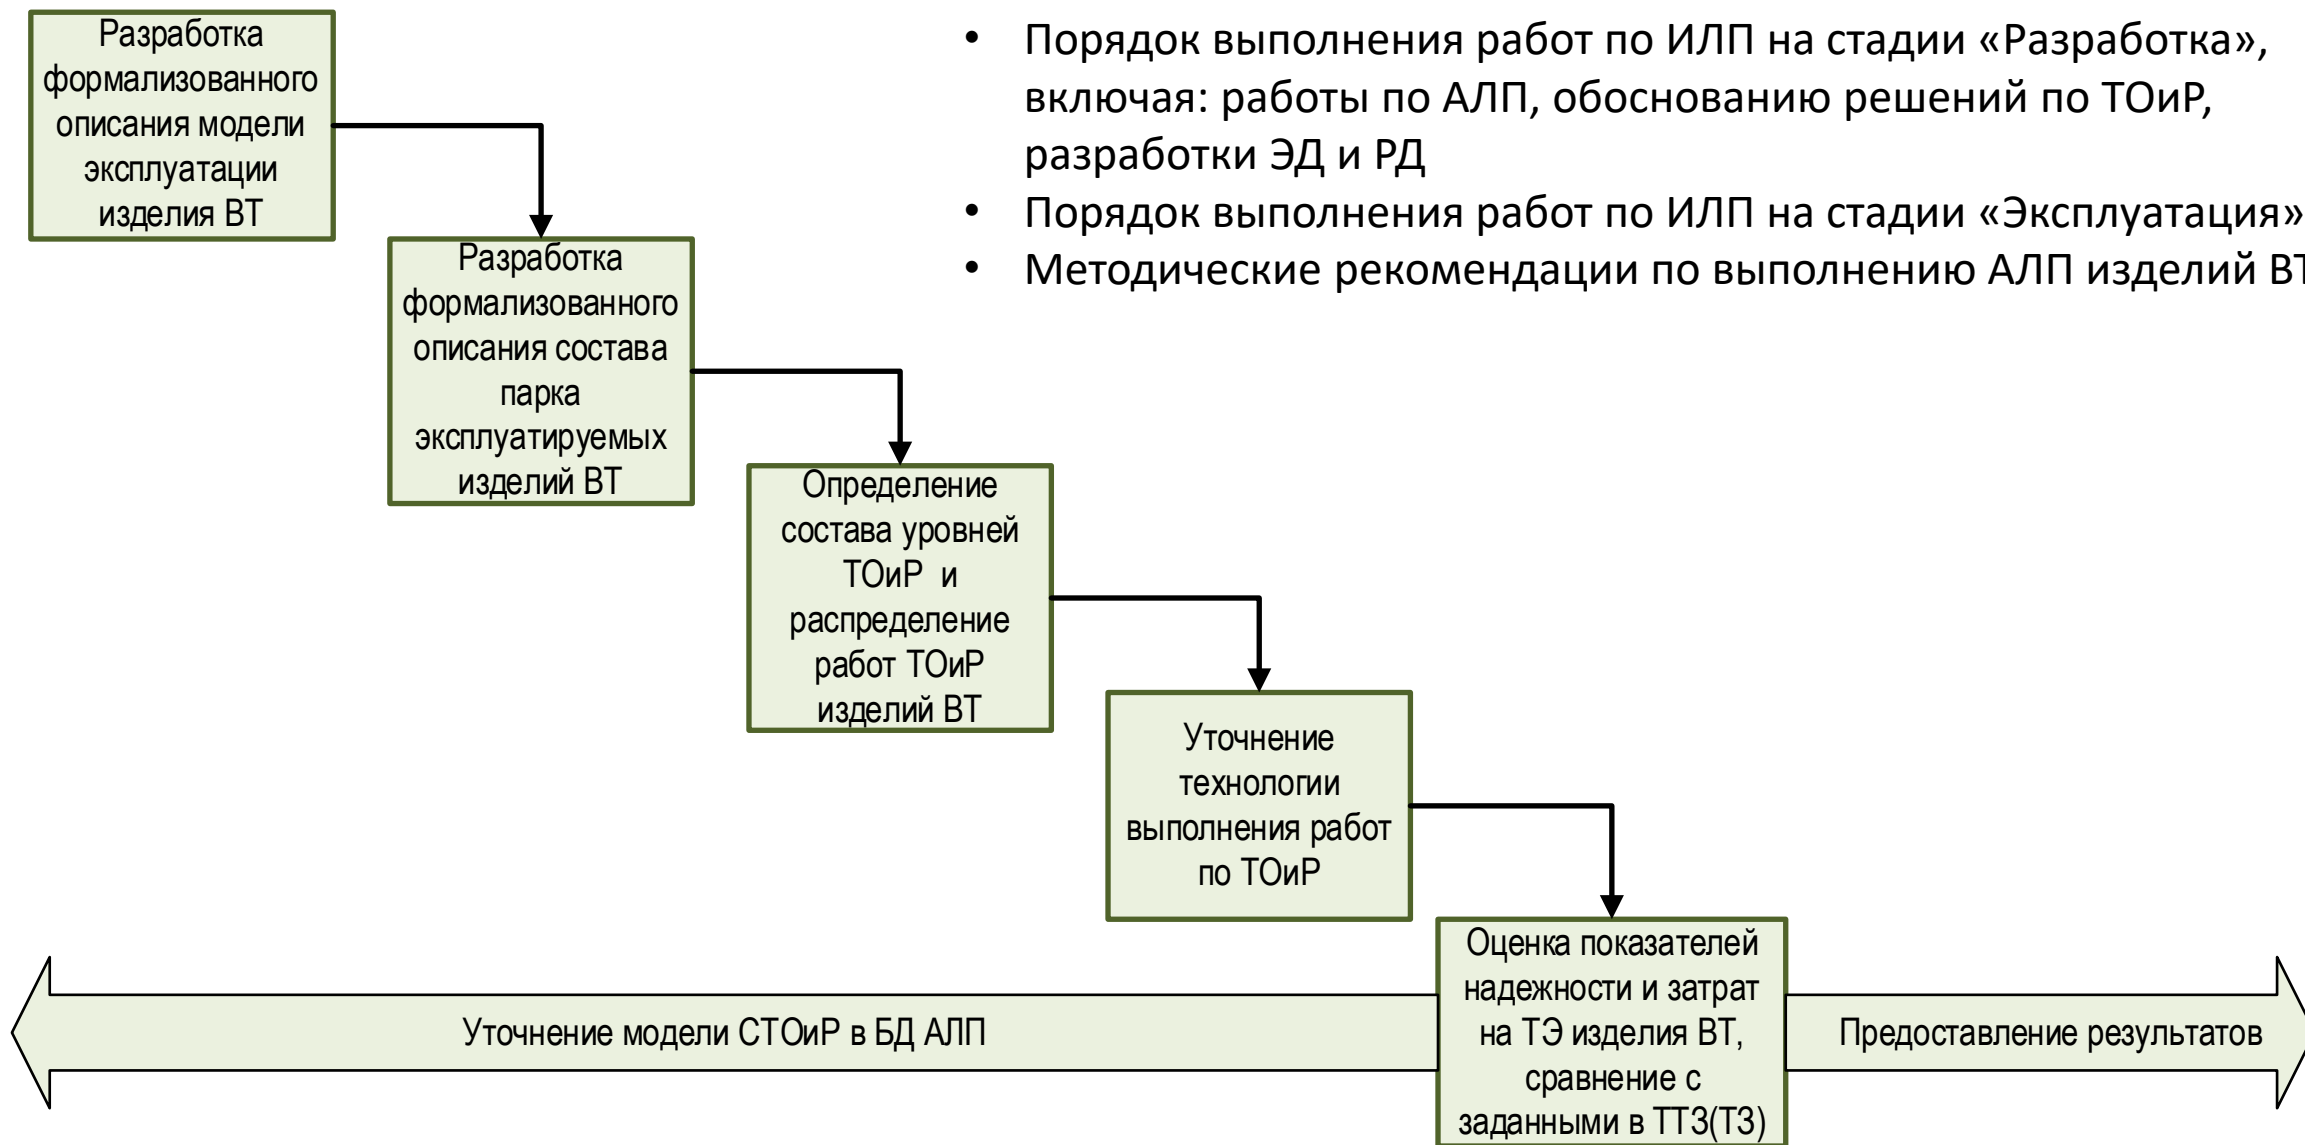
• Порядок выполнения работ по ИЛП на стадии «Разработка», включая: работы по АЛП, обоснованию решений по ТОиР, разработки ЭД и РД
• Порядок выполнения работ по ИЛП на стадии «Эксплуатация»
• Методические рекомендации по выполнению АЛП изделий ВТ

Разработка формализованного описания модели эксплуатации изделия ВТ

Разработка формализованного описания состава парка эксплуатируемых изделий ВТ

Определение состава уровней ТОиР и распределение работ ТОиР изделий ВТ

Уточнение технологии выполнения работ по ТОиР

Оценка показателей надежности и затрат на ТЭ изделия ВТ, сравнение с заданными в ТТЗ(ТЗ)

Уточнение модели СТОиР в БД АЛП

Предоставление результатов